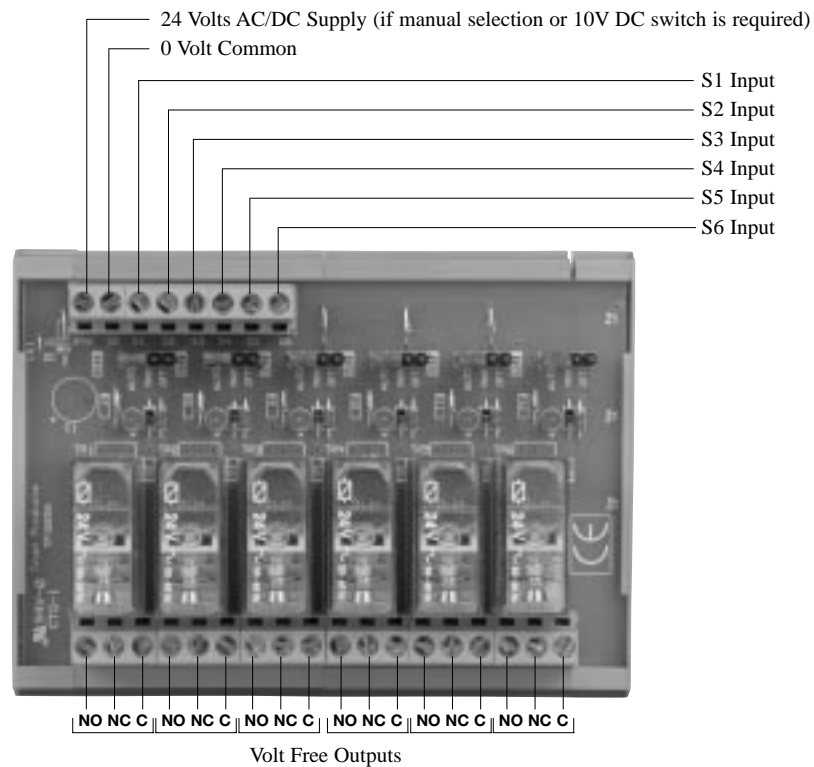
24 Volts AC/DC Supply (if manual selection or 10V DC switch is required)
0 Volt Common
S1 Input
S2 Input
S3 Input
S4 Input
S5 Input
S6 Input

NO NC C NO NC C NO NC C NO NC C NO NC C NO NC C

Volt Free Outputs